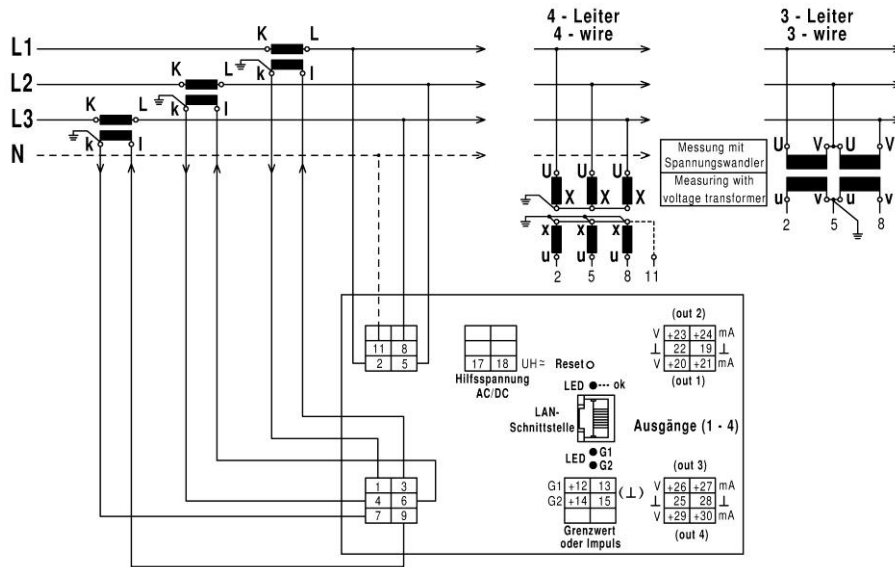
L1
L2
L3
N

K L
k l
K L
k l
K L
k l

4 - Leiter
4 - wire

U X U X U X
x x x
u u u
2 5 8 11

Messung mit Spannungswandler
Measuring with voltage transformer

3 - Leiter
3 - wire

U V U V
u v u v
2 5 8

| 11 | 8 |
|---|---|
| 2 | 5 |

| | |
|---|---|
| 17 | 18 |

UH≈
Hilfsspannung AC/DC

Reset
LED ok

(out 2)
| V | +23 | +24 | mA |
|---|---|---|---|
| ⊥ | 22 | 19 | ⊥ |
| V | +20 | +21 | mA |
(out 1)

LAN-Schnittstelle

Ausgänge (1 - 4)

LED G1 G2

| 1 | 3 |
|---|---|
| 4 | 6 |
| 7 | 9 |

| G1 | +12 | 13 |
|---|---|---|
| G2 | +14 | 15 |
(⊥)
Grenzwert oder Impuls

(out 3)
| V | +26 | +27 | mA |
|---|---|---|---|
| ⊥ | 25 | 28 | ⊥ |
| V | +29 | +30 | mA |
(out 4)